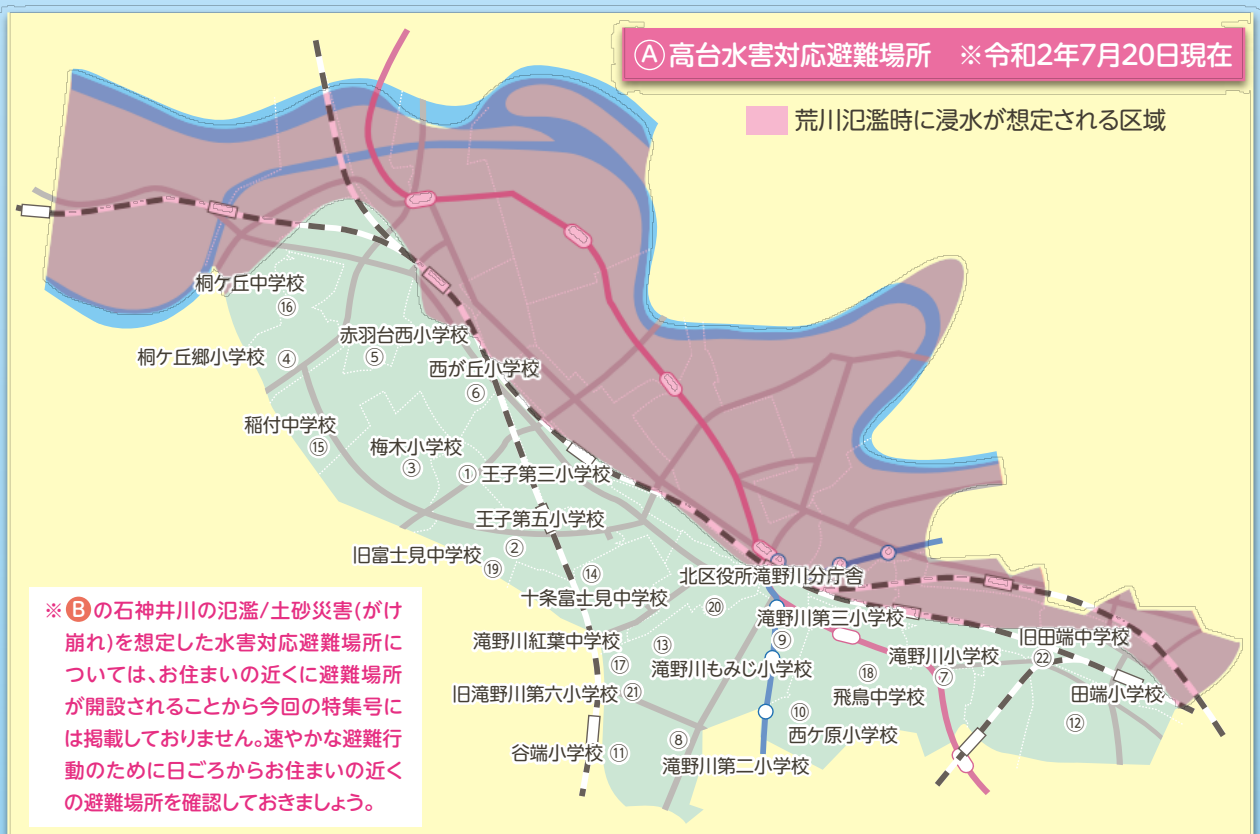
Ⓐ高台水害対応避難場所　※令和2年7月20日現在

荒川氾濫時に浸水が想定される区域

桐ケ丘中学校
⑯
桐ケ丘郷小学校 ④
赤羽台西小学校
⑤
西が丘小学校
⑥
稲付中学校
⑮
梅木小学校
③
① 王子第三小学校
王子第五小学校
旧富士見中学校 ②
⑲
⑭
十条富士見中学校
北区役所滝野川分庁舎
⑳
滝野川第三小学校
⑨
滝野川紅葉中学校
⑬
⑰
滝野川もみじ小学校
⑱
滝野川小学校
⑦
旧田端中学校
㉒
旧滝野川第六小学校 ㉑
飛鳥中学校
田端小学校
⑩
⑫
西ケ原小学校
谷端小学校 ⑪
⑧
滝野川第二小学校

※Ⓑの石神井川の氾濫/土砂災害(がけ崩れ)を想定した水害対応避難場所については、お住まいの近くに避難場所が開設されることから今回の特集号には掲載しておりません。速やかな避難行動のために日ごろからお住まいの近くの避難場所を確認しておきましょう。